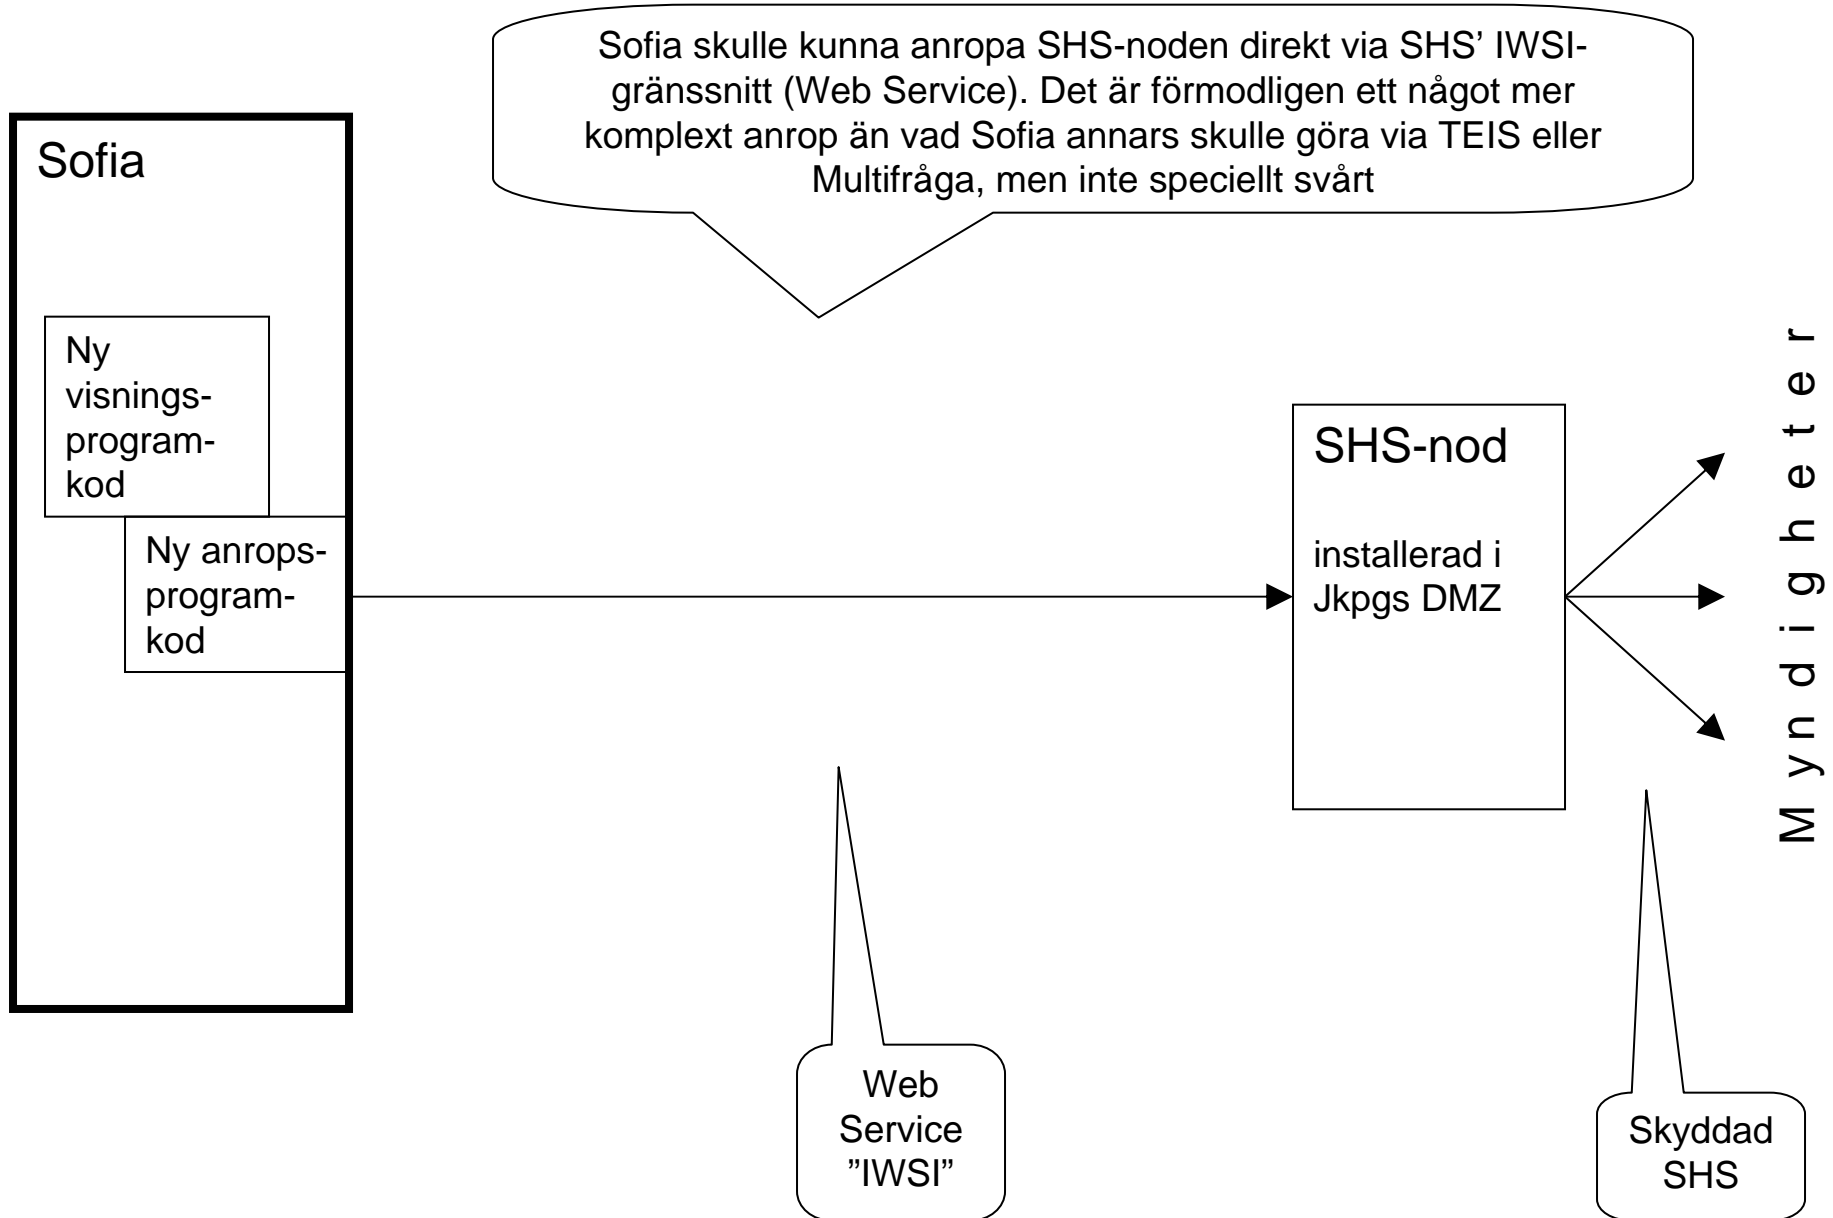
Sofia skulle kunna anropa SHS-noden direkt via SHS' IWSI-gränssnitt (Web Service). Det är förmodligen ett något mer komplext anrop än vad Sofia annars skulle göra via TEIS eller Multifråga, men inte speciellt svårt

Sofia

Ny visningsprogramkod

Ny anropsprogramkod

SHS-nod

installerad i Jkpgs DMZ

Myndigheter

Web Service ”IWSI”

Skyddad SHS